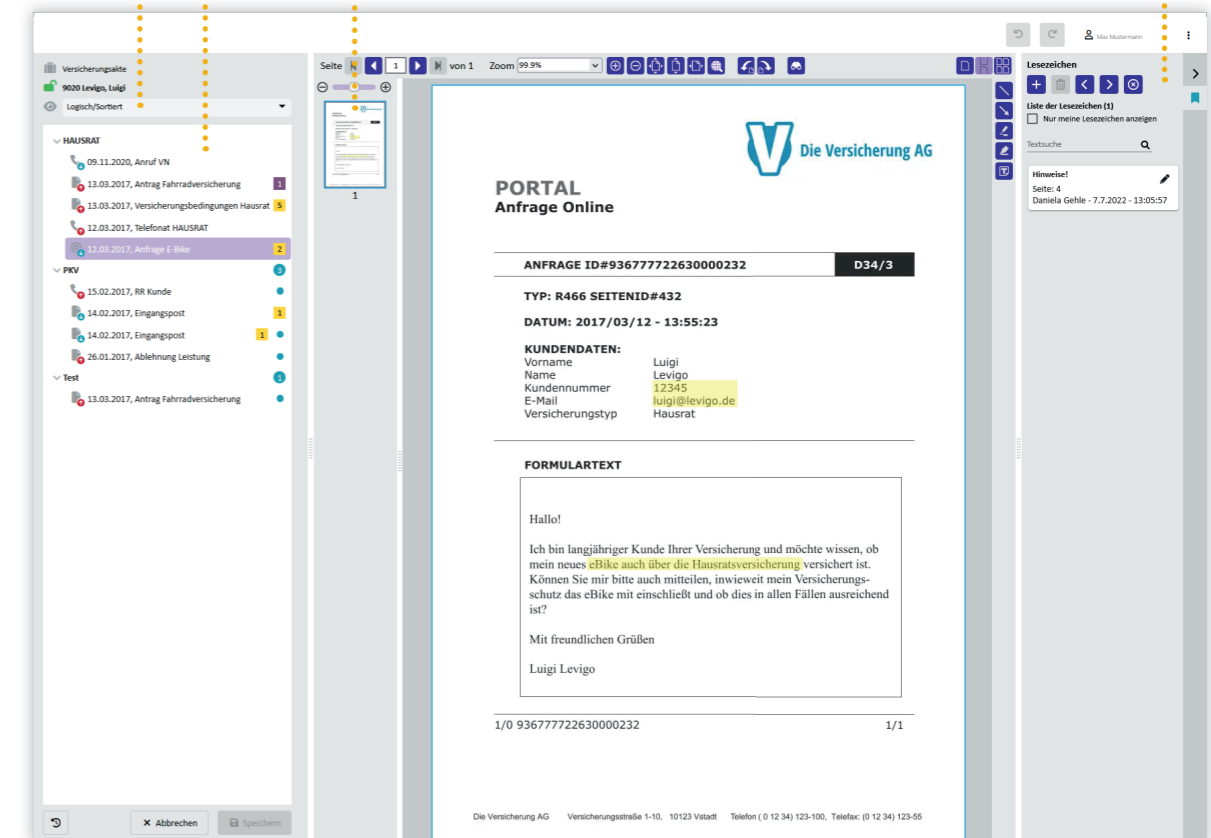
Max Mustermann

Versicherungsakte
9020 Levigo, Luigi
Logisch/Sortiert

HAUSRAT
09.11.2020, Anruf VN
13.03.2017, Antrag Fahrradversicherung 1
13.03.2017, Versicherungsbedingungen Hausrat 5
12.03.2017, Telefonat HAUSRAT
12.03.2017, Anfrage E-Bike 2
PKV 3
15.02.2017, RR Kunde
14.02.2017, Eingangspost 1
14.02.2017, Eingangspost 1
26.01.2017, Ablehnung Leistung
Test 1
13.03.2017, Antrag Fahrradversicherung

Abbrechen
Speichern

Seite 1 von 1 Zoom 99.9%

1

Die Versicherung AG

PORTAL
Anfrage Online

| ANFRAGE ID#936777722630000232 | D34/3 |
|---|---|

TYP: R466 SEITENID#432

DATUM: 2017/03/12 - 13:55:23

KUNDENDATEN:

| Vorname | Luigi |
|---|---|
| Name | Levigo |
| Kundennummer | 12345 |
| E-Mail | luigi@levigo.de |
| Versicherungstyp | Hausrat |

FORMULARTEXT

Hallo!

Ich bin langjähriger Kunde Ihrer Versicherung und möchte wissen, ob mein neues eBike auch über die Hausratsversicherung versichert ist. Können Sie mir bitte auch mitteilen, inwieweit mein Versicherungsschutz das eBike mit einschließt und ob dies in allen Fällen ausreichend ist?

Mit freundlichen Grüßen

Luigi Levigo

1/0 936777722630000232 1/1

Die Versicherung AG Versicherungsstraße 1-10, 10123 Vstadt Telefon ( 0 12 34) 123-100, Telefax: (0 12 34) 123-55

Lesezeichen
Liste der Lesezeichen (1)
Nur meine Lesezeichen anzeigen
Textsuche

Hinweise!
Seite: 4
Daniela Gehle - 7.7.2022 - 13:05:57